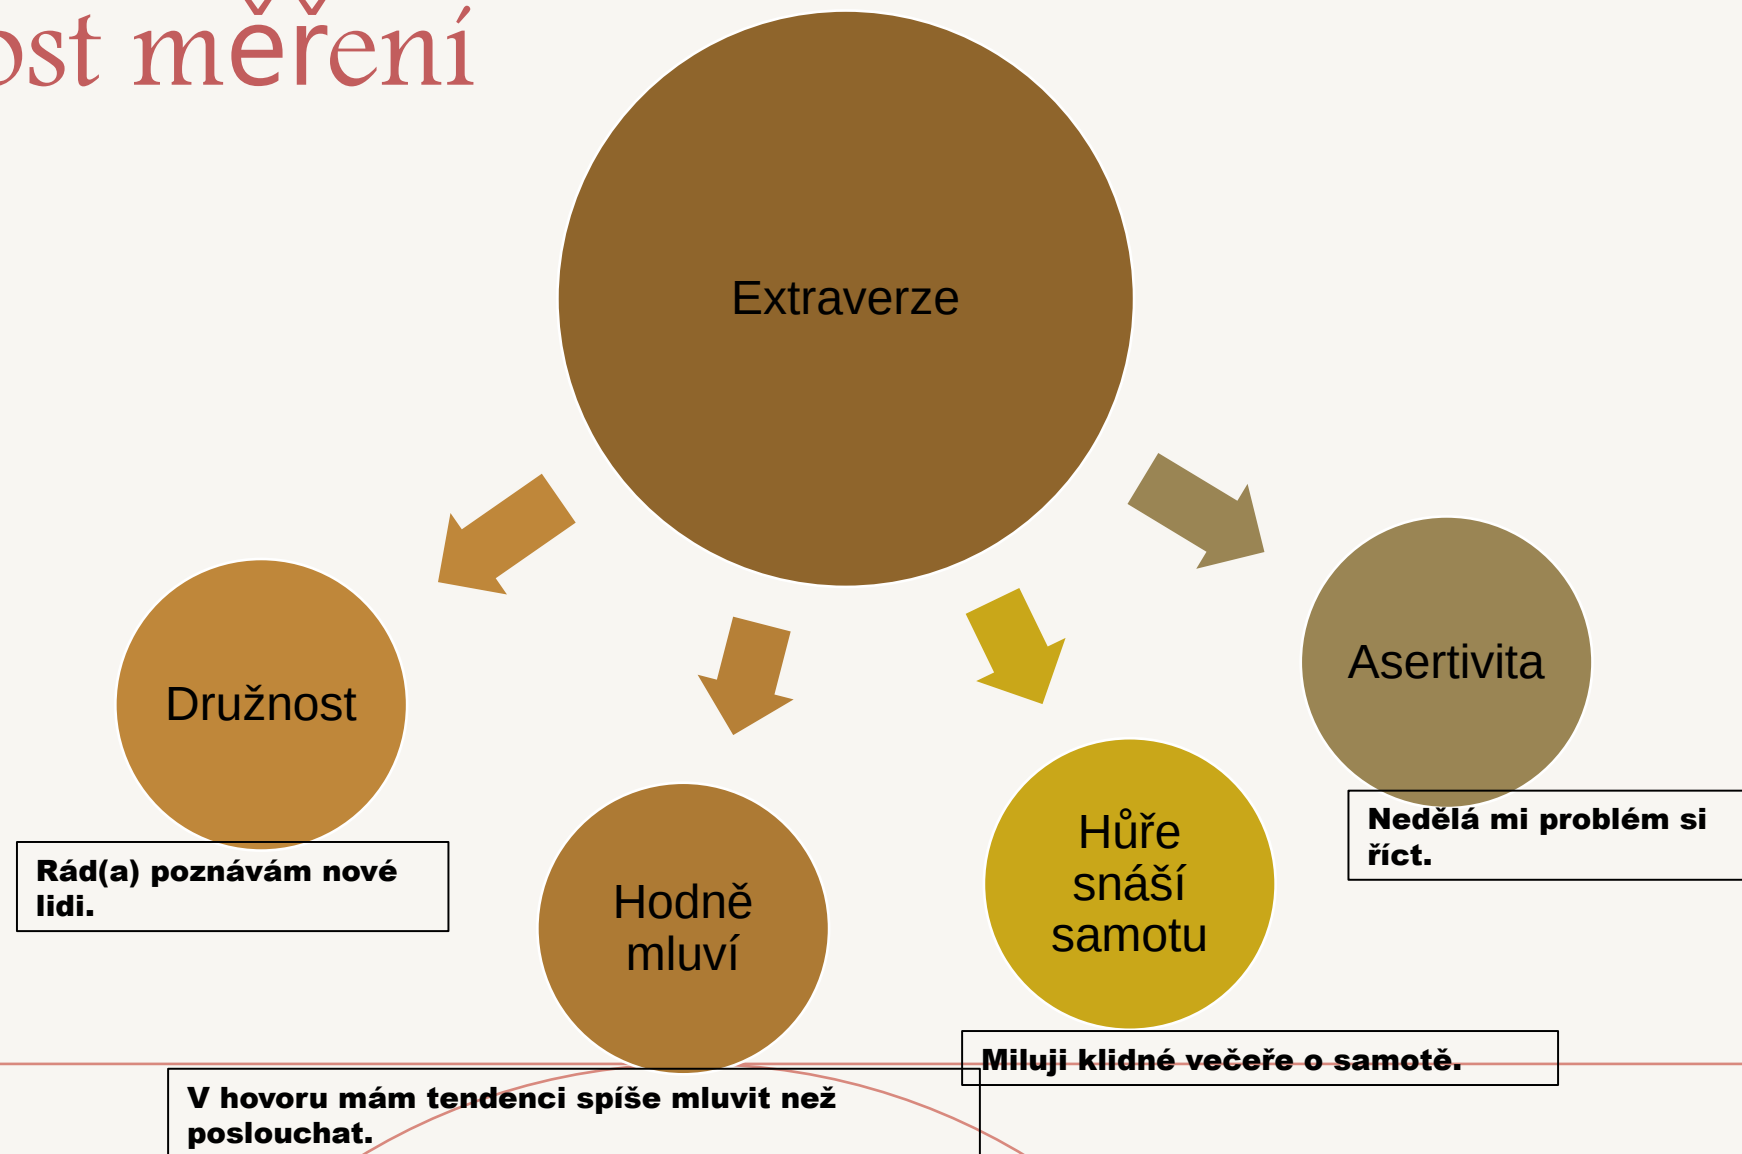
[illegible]ost měření

Extraverze

Družnost

Rád(a) poznávám nové lidi.

Hodně mluví

V hovoru mám tendenci spíše mluvit než poslouchat.

Hůře snáší samotu

Miluji klidné večeře o samotě.

Asertivita

Nedělá mi problém si říct.